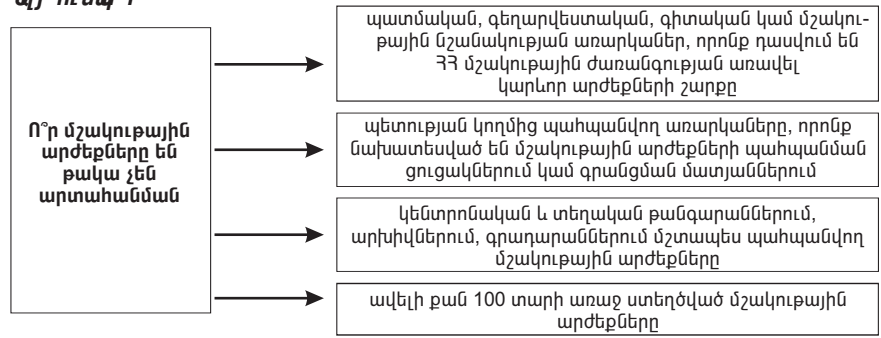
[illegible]

Ո՞ր մշակութային արժեքները են թակա չեն արտահանման

պատմական, գեղարվեստական, գիտական կամ մշակութային նշանակության առարկաներ, որոնք դասվում են ՀՀ մշակութային ժառանգության առավել կարևոր արժեքների շարքը

պետության կողմից պահպանվող առարկաները, որոնք նախատեսված են մշակութային արժեքների պահպանման ցուցակներում կամ գրանցման մատյաններում

կենտրոնական և տեղական թանգարաններում, արխիվներում, գրադարաններում մշտապես պահպանվող մշակութային արժեքները

ավելի քան 100 տարի առաջ ստեղծված մշակութային արժեքները